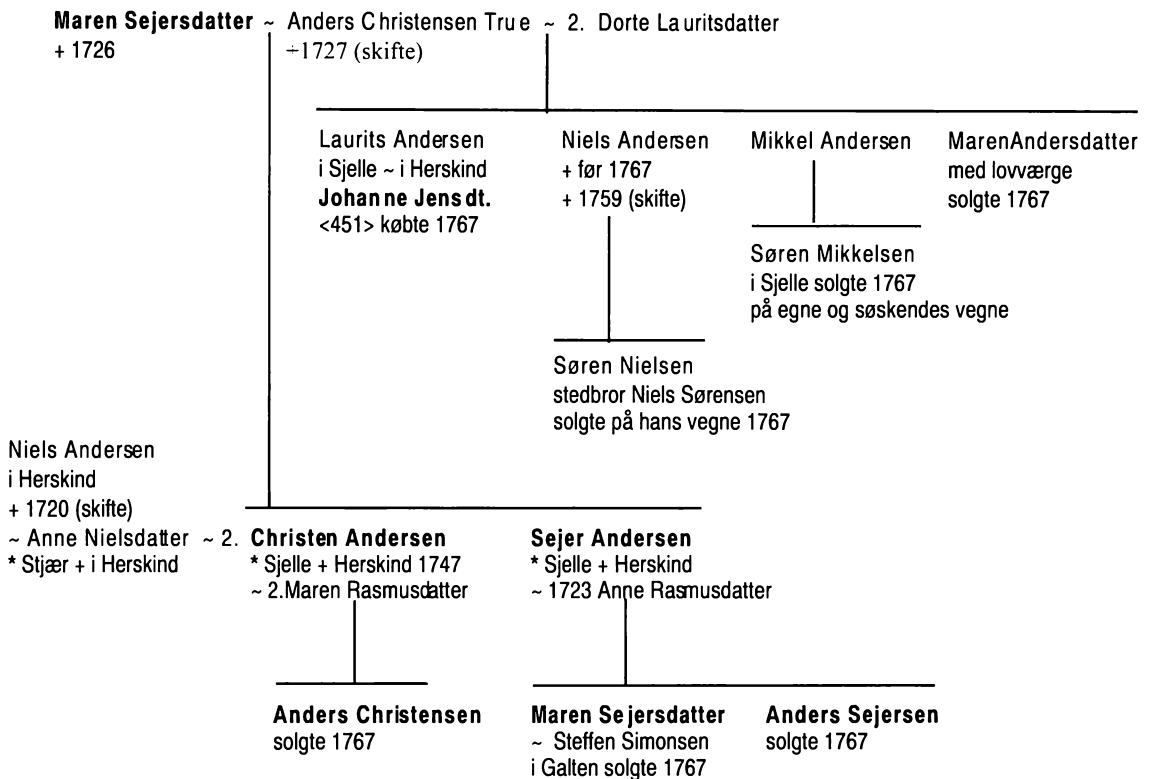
Maren Sejersdatter ~ Anders Christensen True ~ 2. Dorte Lauritsdatter
+ 1726
÷1727 (skifte)

Laurits Andersen
i Sjelle ~ i Herskind
Johanne Jens dt.
<451> købte 1767

Niels Andersen
+ før 1767
+ 1759 (skifte)

Mikkel Andersen

MarenAndersdatter
med lovværge
solgte 1767

Søren Mikkelsen
i Sjelle solgte 1767
på egne og søskendes vegne

Søren Nielsen
stedbror Niels Sørensen
solgte på hans vegne 1767

Niels Andersen
i Herskind
+ 1720 (skifte)
~ Anne Nielsdatter ~ 2.
* Stjær + i Herskind

Christen Andersen
* Sjelle + Herskind 1747
~ 2.Maren Rasmusdatter

Sejer Andersen
* Sjelle + Herskind
~ 1723 Anne Rasmusdatter

Anders Christensen
solgte 1767

Maren Sejersdatter
~ Steffen Simonsen
i Galten solgte 1767

Anders Sejersen
solgte 1767